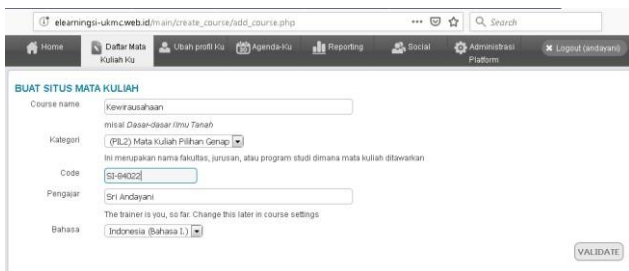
elearningsi-ukmc.web.id/main/create_course/add_course.php

··· Search

Home | Daftar Mata Kuliah Ku | Ubah profil Ku | Agenda-Ku | Reporting | Social | Administrasi Platform | Logout (andayani)

BUAT SITUS MATA KULIAH

Course name: Kewirausahaan

misal Dasar-dasar Ilmu Tanah

Kategori: (PIL2) Mata Kuliah Pilihan Genap

Ini merupakan nama fakultas, jurusan, atau program studi dimana mata kuliah ditawarkan

Code: SI-84022

Pengajar: Sri Andayani

The trainer is you, so far. Change this later in course settings

Bahasa: Indonesia (Bahasa I.)

VALIDATE